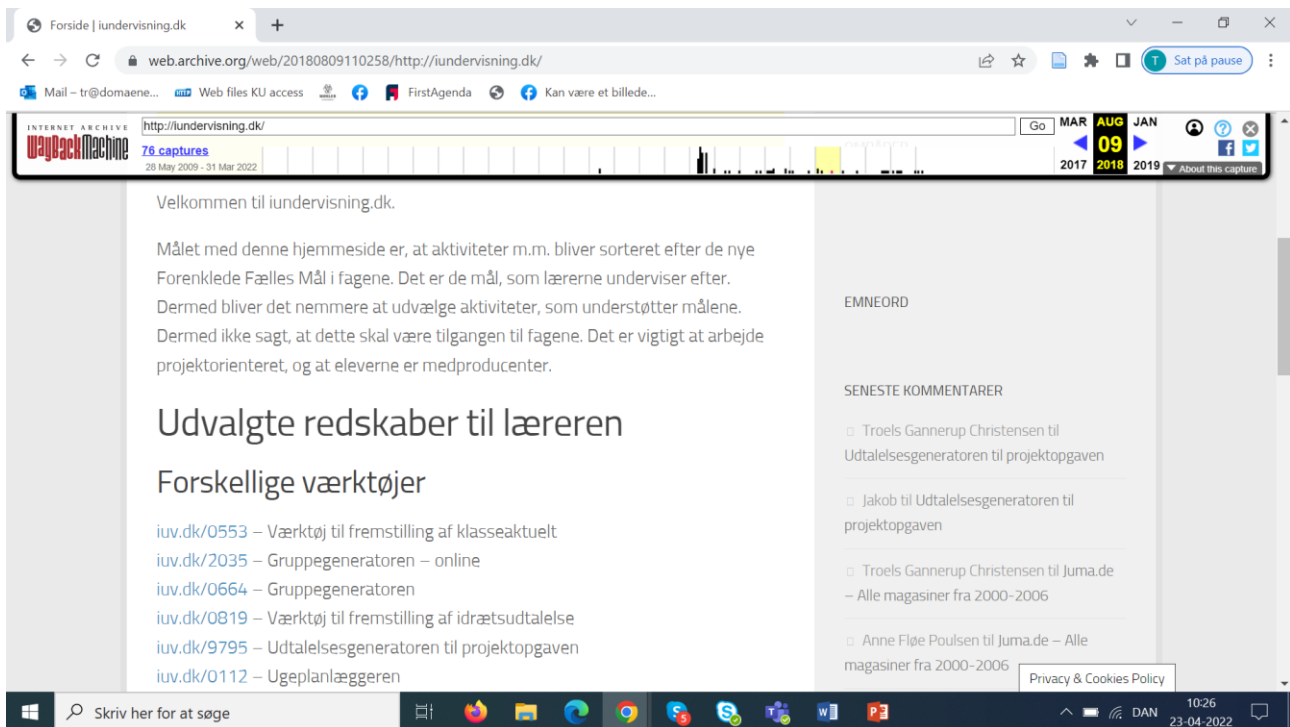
Forside | iundervisning.dk

web.archive.org/web/20180809110258/http://iundervisning.dk/

Sat på pause

Mail – tr@domaene... Web files KU access FirstAgenda Kan være et billede...

INTERNET ARCHIVE WayBackMachine http://iundervisning.dk/ Go MAR AUG JAN

76 captures
28 May 2009 - 31 Mar 2022

09
2017 2018 2019 About this capture

Velkommen til iundervisning.dk.

Målet med denne hjemmeside er, at aktiviteter m.m. bliver sorteret efter de nye Forenklede Fælles Mål i fagene. Det er de mål, som lærerne underviser efter. Dermed bliver det nemmere at udvælge aktiviteter, som understøtter målene. Dermed ikke sagt, at dette skal være tilgangen til fagene. Det er vigtigt at arbejde projektorienteret, og at eleverne er medproducenter.

Udvalgte redskaber til læreren

Forskellige værktøjer

iuv.dk/0553 – Værktøj til fremstilling af klasseaktuelt
iuv.dk/2035 – Gruppegeneratoren – online
iuv.dk/0664 – Gruppegeneratoren
iuv.dk/0819 – Værktøj til fremstilling af idrætsudtalelse
iuv.dk/9795 – Udtalelsesgeneratoren til projektopgaven
iuv.dk/0112 – Ugeplanlæggeren

EMNEORD

SENESTE KOMMENTARER

Troels Gannerup Christensen til Udtalelsesgeneratoren til projektopgaven

Jakob til Udtalelsesgeneratoren til projektopgaven

Troels Gannerup Christensen til Juma.de – Alle magasiner fra 2000-2006

Anne Fløe Poulsen til Juma.de – Alle magasiner fra 2000-2006

Privacy & Cookies Policy

Skriv her for at søge

DAN 10:26 23-04-2022